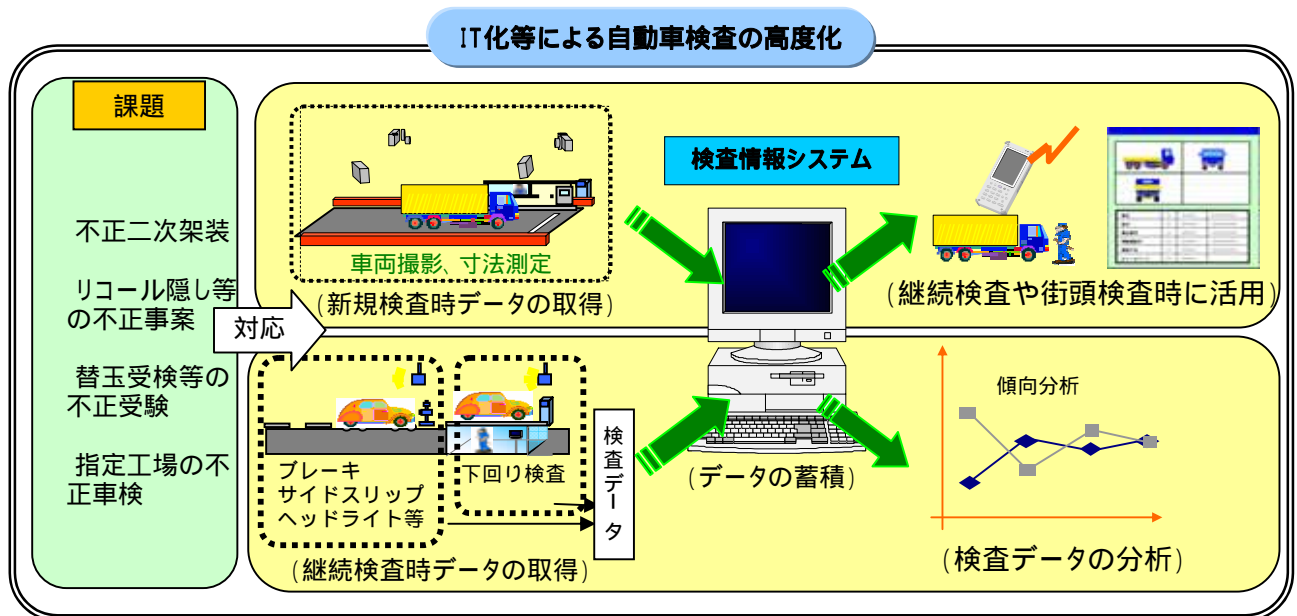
IT化等による自動車検査の高度化

課題

不正二次架装

リコール隠し等の不正事案

替玉受検等の不正受験

指定工場の不正車検

対応

車両撮影、寸法測定

(新規検査時データの取得)

検査情報システム

(継続検査や街頭検査時に活用)

ブレーキ
サイドスリップ
ヘッドライト等

下回り検査

検査データ

(継続検査時データの取得)

(データの蓄積)

傾向分析

(検査データの分析)